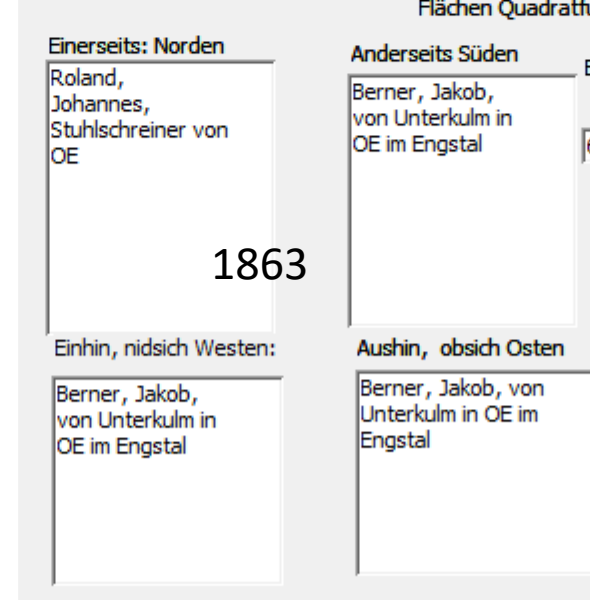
Flächen Quadratfu

Einerseits: Norden

Roland,
Johannes,
Stuhlschreiner von
OE

Anderseits Süden

Berner, Jakob,
von Unterkulm in
OE im Engstal

E

1863

Einhin, nidsich Westen:

Berner, Jakob,
von Unterkulm in
OE im Engstal

Aushin, obsich Osten

Berner, Jakob, von
Unterkulm in OE im
Engstal